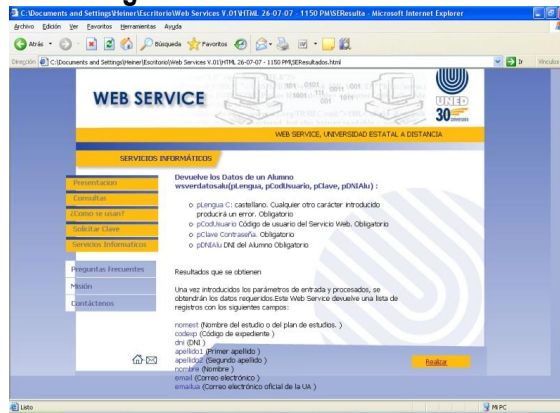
C:\Documents and Settings\Heiner\Escritorio\Web Services V.01\HTML 26-07-07 - 1150 PM\SEResulta - Microsoft Internet Explorer

Archivo Edición Ver Favoritos Herramientas Ayuda

Atrás Búsqueda Favoritos

Dirección C:\Documents and Settings\Heiner\Escritorio\Web Services V.01\HTML 26-07-07 - 1150 PM\SEResultados.html Ir Vínculos

WEB SERVICE

UNED 30

WEB SERVICE, UNIVERSIDAD ESTATAL A DISTANCIA

SERVICIOS INFORMÁTICOS

Presentacion
Consultas
¿Como se usan?
Solicitar Clave
Servicios Informaticos

Preguntas Frecuentes
Misión
Contáctenos

Devuelve los Datos de un Alumno
wsverdatosalu(pLengua, pCodUsuario, pClave, pDNIAlu) :

o pLengua C: castellano. Cualquier otro carácter introducido producirá un error. Obligatorio
o pCodUsuario Código de usuario del Servicio Web. Obligatorio
o pClave Contraseña. Obligatorio
o pDNIAlu DNI del Alumno Obligatorio

Resultados que se obtienen

Una vez introducidos los parámetros de entrada y procesados, se obtendrán los datos requeridos.Este Web Service devuelve una lista de registros con los siguientes campos:

nomest (Nombre del estudio o del plan de estudios. )
codexp (Código de expediente )
dni (DNI )
apellido1 (Primer apellido )
apellido2 (Segundo apellido )
nombre (Nombre )
email (Correo electrónico )
emailua (Correo electrónico oficial de la UA )

Realizar

Listo Mi PC